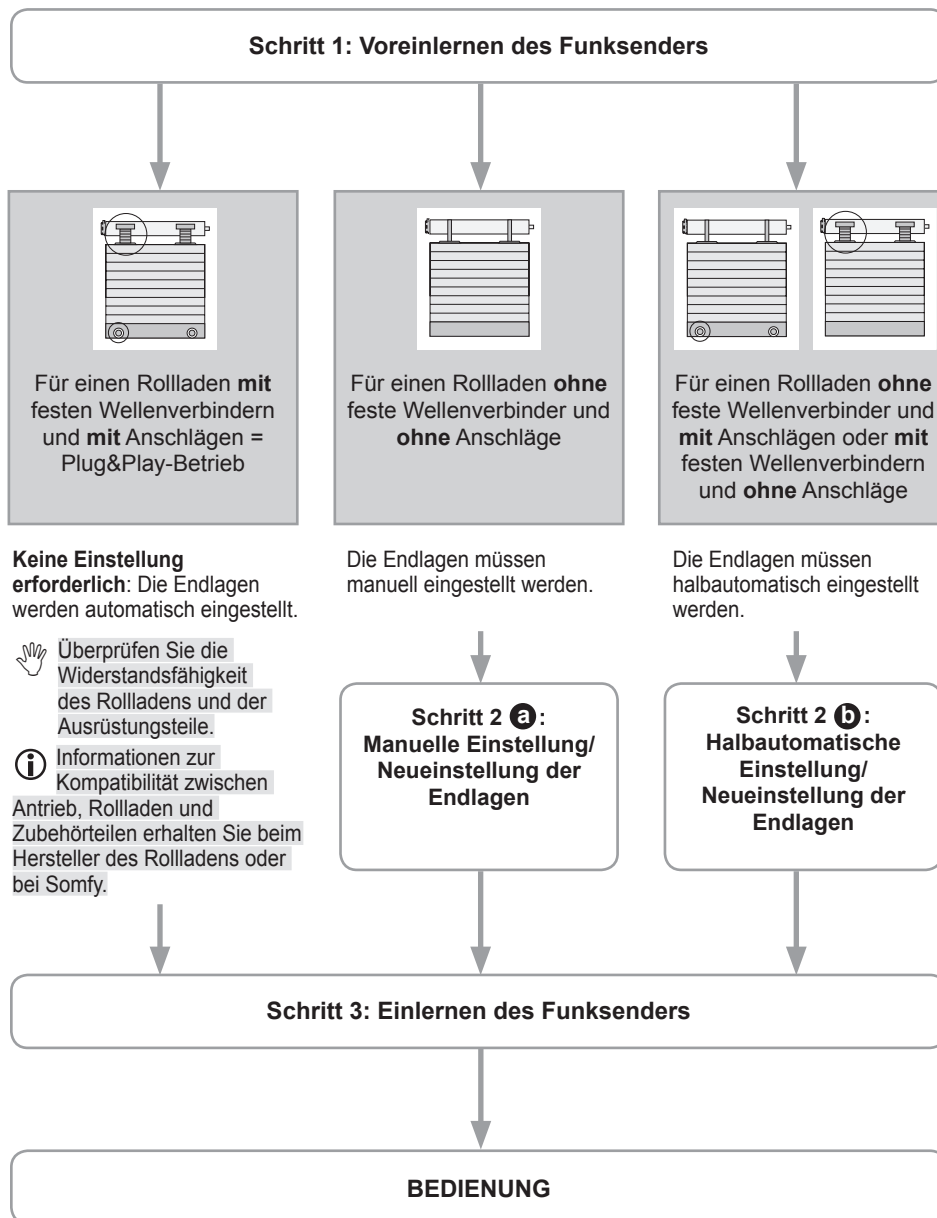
Schritt 1: Voreinlernen des Funksenders

Für einen Rollladen **mit** festen Wellenverbindern und **mit** Anschlägen = Plug&Play-Betrieb

Keine Einstellung erforderlich: Die Endlagen werden automatisch eingestellt.

Überprüfen Sie die Widerstandsfähigkeit des Rollladens und der Ausrüstungsteile.

Informationen zur Kompatibilität zwischen Antrieb, Rollladen und Zubehörteilen erhalten Sie beim Hersteller des Rollladens oder bei Somfy.

Für einen Rollladen **ohne** feste Wellenverbinder und **ohne** Anschläge

Die Endlagen müssen manuell eingestellt werden.

Schritt 2 a: Manuelle Einstellung/ Neueinstellung der Endlagen

Für einen Rollladen **ohne** feste Wellenverbinder und **mit** Anschlägen oder **mit** festen Wellenverbindern und **ohne** Anschläge

Die Endlagen müssen halbautomatisch eingestellt werden.

Schritt 2 b: Halbautomatische Einstellung/ Neueinstellung der Endlagen

Schritt 3: Einlernen des Funksenders

BEDIENUNG